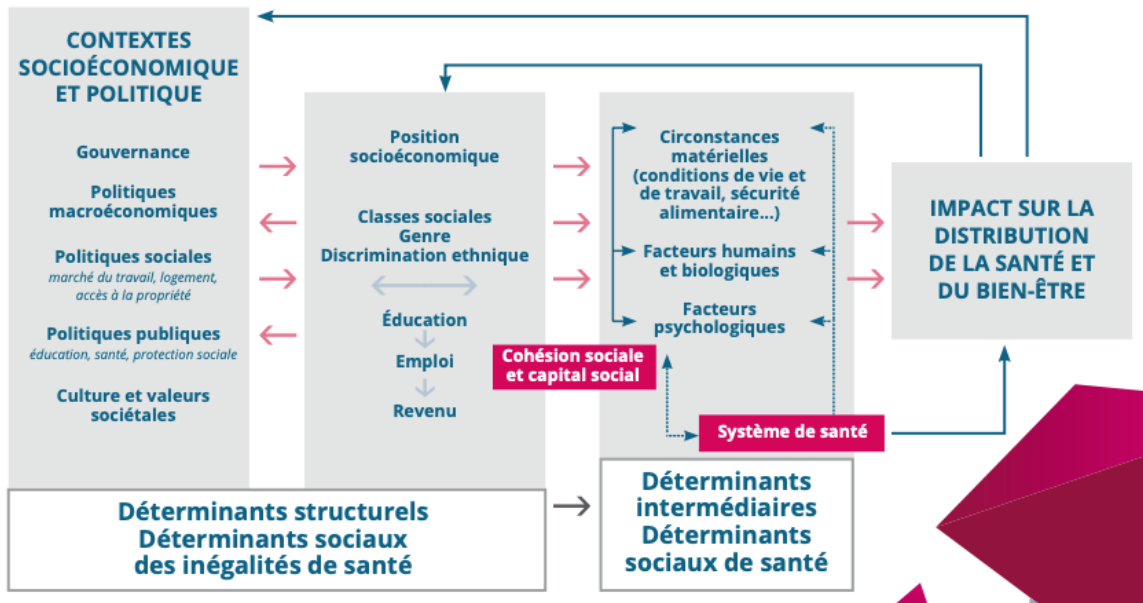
CONTEXTES SOCIOÉCONOMIQUE ET POLITIQUE

Gouvernance

Politiques macroéconomiques

Politiques sociales
marché du travail, logement, accès à la propriété

Politiques publiques
éducation, santé, protection sociale

Culture et valeurs sociétales

Position socioéconomique

Classes sociales
Genre
Discrimination ethnique

Éducation

Emploi

Revenu

Cohésion sociale et capital social

Circonstances matérielles (conditions de vie et de travail, sécurité alimentaire...)

Facteurs humains et biologiques

Facteurs psychologiques

Système de santé

IMPACT SUR LA DISTRIBUTION DE LA SANTÉ ET DU BIEN-ÊTRE

Déterminants structurels
Déterminants sociaux des inégalités de santé

Déterminants intermédiaires
Déterminants sociaux de santé